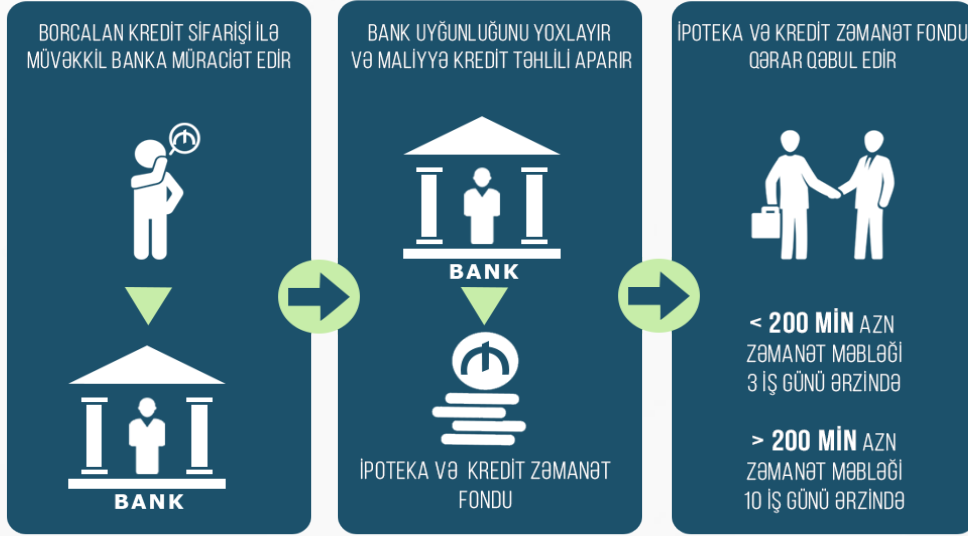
BORCALAN KREDİT SİFARİŞİ İLƏ MÜVƏKKİL BANKA MÜRACİƏT EDİR

BANK

BANK UYĞUNLUĞUNU YOXLAYIR VƏ MALİYYƏ KREDİT TƏHLİLİ APARIR

BANK

İPOTEKA VƏ KREDİT ZƏMANƏT FONDU

İPOTEKA VƏ KREDİT ZƏMANƏT FONDU QƏRAR QƏBUL EDİR

< 200 MİN AZN ZƏMANƏT MƏBLƏĞİ 3 İŞ GÜNÜ ƏRZİNDƏ

> 200 MİN AZN ZƏMANƏT MƏBLƏĞİ 10 İŞ GÜNÜ ƏRZİNDƏ